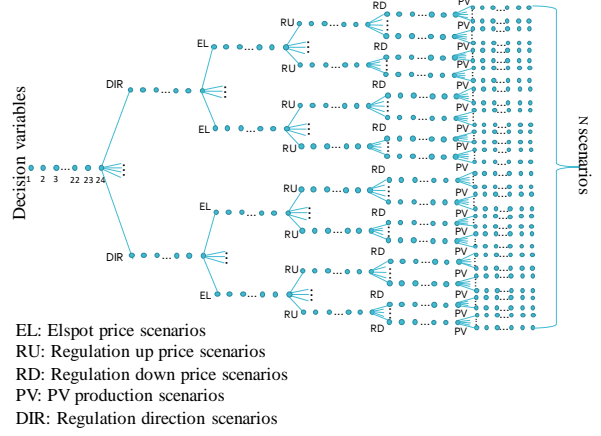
Decision variables

1 2 3 ... 22 23 24

DIR

DIR

EL

EL

EL

EL

RU

RU

RU

RU

RU

RU

RU

RU

RD

RD

RD

RD

RD

RD

RD

RD

RD

RD

RD

RD

RD

RD

RD

RD

PV

PV

PV

PV

PV

PV

PV

PV

PV

PV

PV

PV

PV

PV

PV

PV

PV

PV

PV

PV

PV

PV

PV

PV

PV

PV

PV

PV

PV

PV

PV

PV

N scenarios

EL: Elspot price scenarios
RU: Regulation up price scenarios
RD: Regulation down price scenarios
PV: PV production scenarios
DIR: Regulation direction scenarios